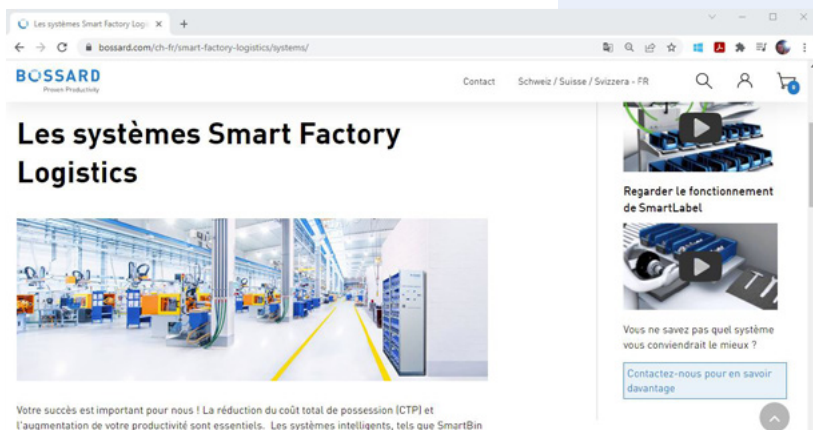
Les systèmes Smart Factory Logi ×
+
bossard.com/ch-fr/smart-factory-logistics/systems/

BOSSARD
Proven Productivity

Contact
Schweiz / Suisse / Svizzera - FR

Les systèmes Smart Factory Logistics

Regarder le fonctionnement de SmartLabel

Vous ne savez pas quel système vous conviendrait le mieux ?

Contactez-nous pour en savoir davantage

Votre succès est important pour nous ! La réduction du coût total de possession (CTP) et l'augmentation de votre productivité sont essentiels. Les systèmes intelligents, tels que SmartBin